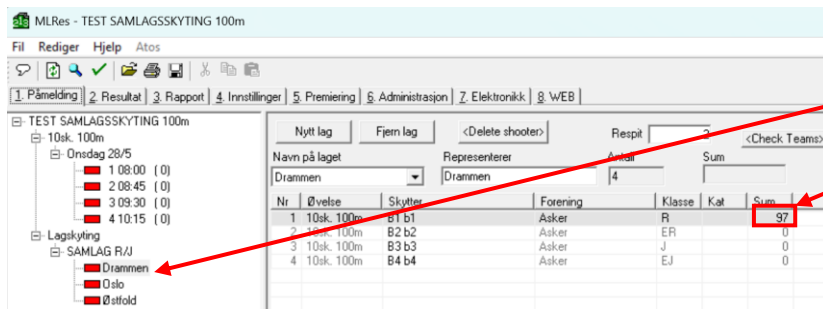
MLRes - TEST SAMLAGSSKYTING 100m

Fil Rediger Hjelp Atos

1. Påmelding 2. Resultat 3. Rapport 4. Innstillinger 5. Premiering 6. Administrasjon 7. Elektronikk 8. WEB

TEST SAMLAGSSKYTING 100m
10sk. 100m
Onsdag 28/5
1 08:00 ( 0)
2 08:45 ( 0)
3 09:30 ( 0)
4 10:15 ( 0)
Lagskyting
SAMLAG R/J
Drammen
Oslo
Østfold

Nytt lag
Fjern lag
<Delete shooter>
Respit
2
<Check Teams>

Navn på laget
Drammen
Representerer
Drammen
Antall
4
Sum

| Nr | Øvelse | Skytter | Forening | Klasse | Kat | Sum |
|---|---|---|---|---|---|---|
| 1 | 10sk. 100m | B1 b1 | Asker | R | | 97 |
| 2 | 10sk. 100m | B2 b2 | Asker | ER | | 0 |
| 3 | 10sk. 100m | B3 b3 | Asker | J | | 0 |
| 4 | 10sk. 100m | B4 b4 | Asker | EJ | | 0 |